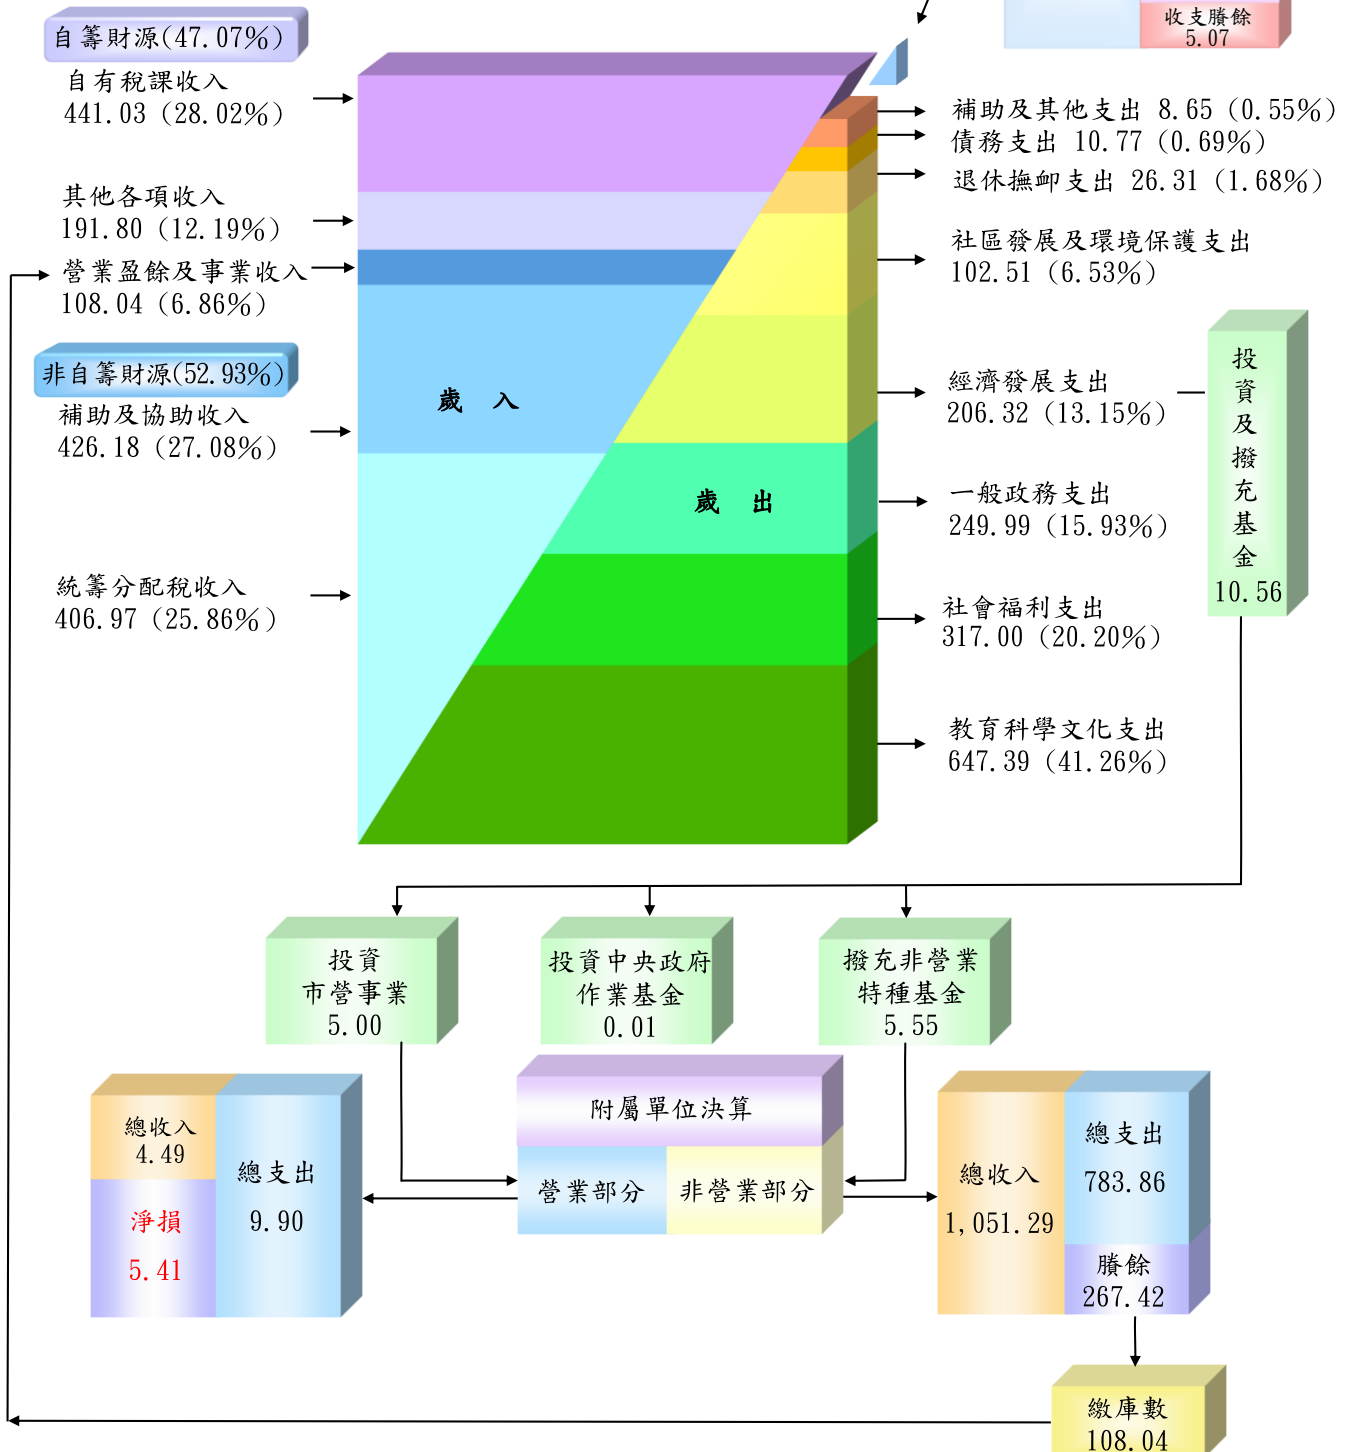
收支賸餘
5.07

自籌財源(47.07%)
自有稅課收入
441.03（28.02%）

其他各項收入
191.80（12.19%）

營業盈餘及事業收入
108.04（6.86%）

非自籌財源(52.93%)
補助及協助收入
426.18（27.08%）

統籌分配稅收入
406.97（25.86%）

歲　入

歲　出

補助及其他支出 8.65（0.55%）
債務支出 10.77（0.69%）
退休撫卹支出 26.31（1.68%）

社區發展及環境保護支出
102.51（6.53%）

經濟發展支出
206.32（13.15%）

一般政務支出
249.99（15.93%）

社會福利支出
317.00（20.20%）

教育科學文化支出
647.39（41.26%）

投資及撥充基金
10.56

投資
市營事業
5.00

投資中央政府
作業基金
0.01

撥充非營業
特種基金
5.55

總收入
4.49

淨損
5.41

總支出
9.90

附屬單位決算
營業部分
非營業部分

總收入
1,051.29

總支出
783.86

賸餘
267.42

繳庫數
108.04